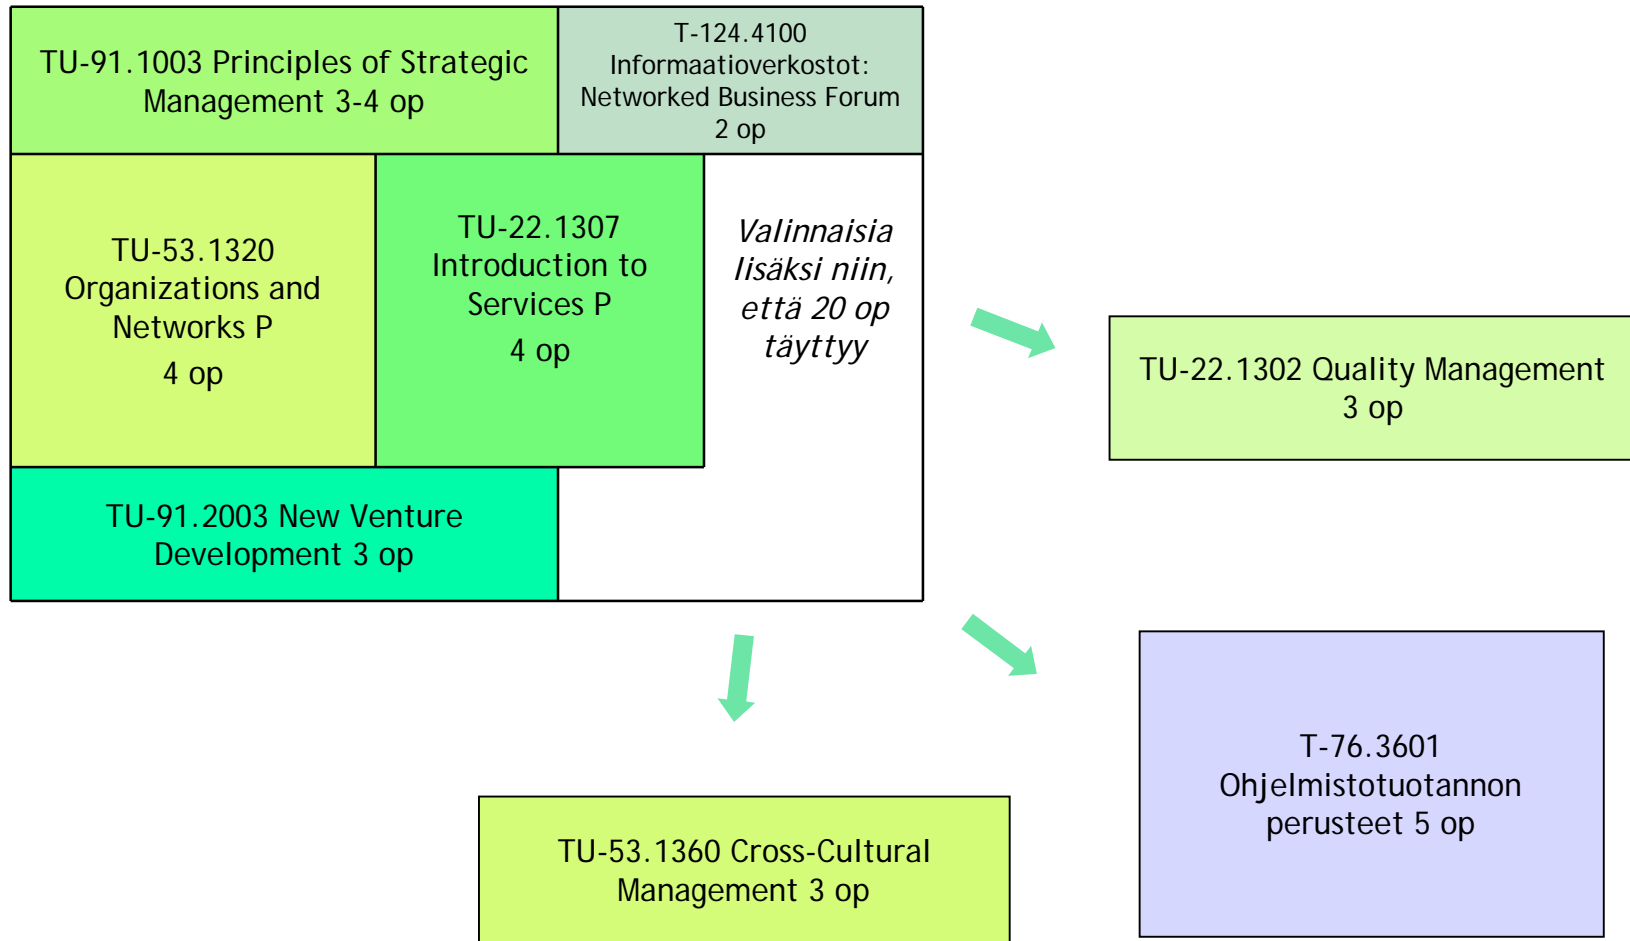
TU-91.1003 Principles of Strategic Management 3-4 op

T-124.4100 Informaatioverkostot: Networked Business Forum 2 op

TU-53.1320 Organizations and Networks P
4 op

TU-22.1307 Introduction to Services P
4 op

Valinnaisia lisäksi niin, että 20 op täyttyy

TU-91.2003 New Venture Development 3 op

TU-22.1302 Quality Management 3 op

T-76.3601 Ohjelmistotuotannon perusteet 5 op

TU-53.1360 Cross-Cultural Management 3 op